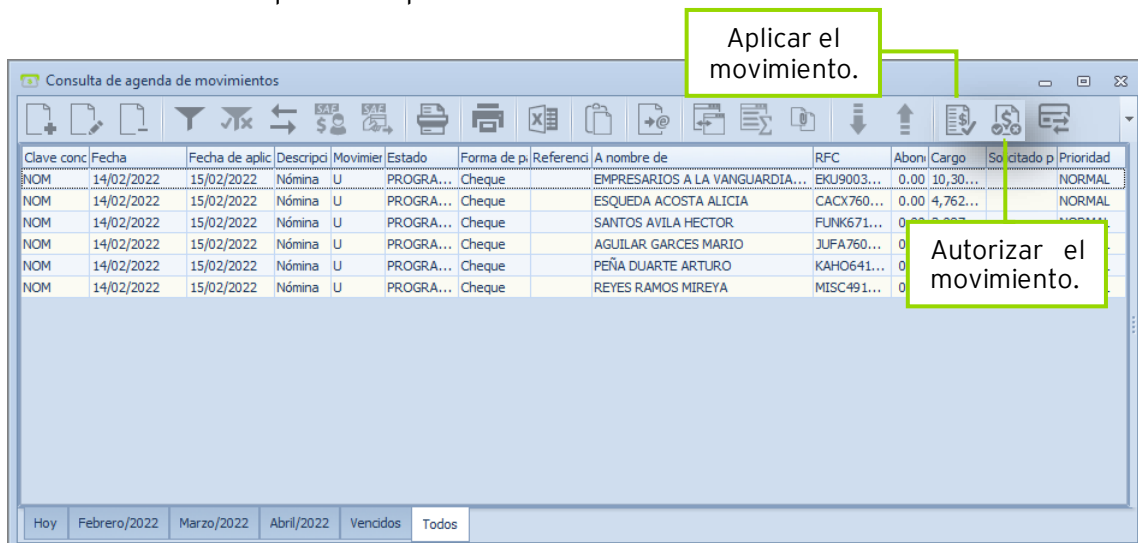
Aplicar el movimiento.

Consulta de agenda de movimientos

| Clave conc | Fecha | Fecha de aplic | Descripci | Movimier | Estado | Forma de p | Referenci | A nombre de | RFC | Abon | Cargo | Solicitado p | Prioridad |
|---|---|---|---|---|---|---|---|---|---|---|---|---|---|
| NOM | 14/02/2022 | 15/02/2022 | Nómina | U | PROGRA... | Cheque | | EMPRESARIOS A LA VANGUARDIA... | EKU9003... | 0.00 | 10,30... | | NORMAL |
| NOM | 14/02/2022 | 15/02/2022 | Nómina | U | PROGRA... | Cheque | | ESQUEDA ACOSTA ALICIA | CACX760... | 0.00 | 4,762... | | NORMAL |
| NOM | 14/02/2022 | 15/02/2022 | Nómina | U | PROGRA... | Cheque | | SANTOS AVILA HECTOR | FUNK671... | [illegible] | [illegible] | | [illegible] |
| NOM | 14/02/2022 | 15/02/2022 | Nómina | U | PROGRA... | Cheque | | AGUILAR GARCES MARIO | JUFA760... | 0 | | | |
| NOM | 14/02/2022 | 15/02/2022 | Nómina | U | PROGRA... | Cheque | | PEÑA DUARTE ARTURO | KAHO641... | 0 | | | |
| NOM | 14/02/2022 | 15/02/2022 | Nómina | U | PROGRA... | Cheque | | REYES RAMOS MIREYA | MISC491... | 0 | | | |

Autorizar el movimiento.

Hoy | Febrero/2022 | Marzo/2022 | Abril/2022 | Vencidos | Todos